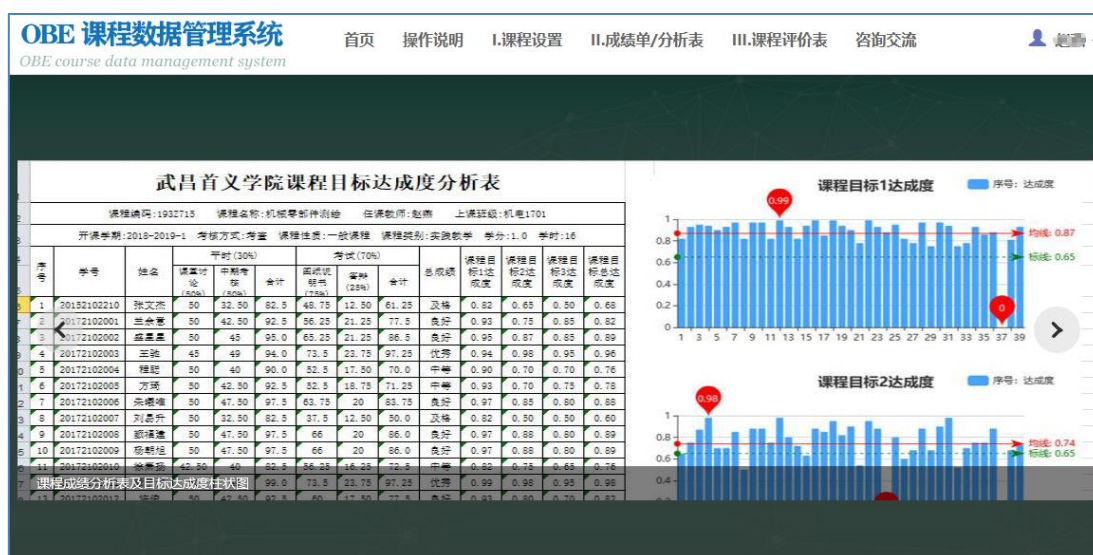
OBE 课程数据管理系统
OBE course data management system

首页 操作说明 I.课程设置 II.成绩单/分析表 III.课程评价表 咨询交流

武昌首义学院课程目标达成度分析表

课程编码:1932715 课程名称:机械零部件测绘 任课教师:赵燕 上课班级:机电1701

开课学期:2018-2019-1 考核方式:考查 课程性质:一般课程 课程类别:实践教学 学分:1.0 学时:16

| 序号 | 学号 | 姓名 | 课堂讨论(50%) | 中期考核(50%) | 合计 | 图纸识明号(75%) | 答辩(25%) | 合计 | 总成绩 | 课程目标1达成度 | 课程目标2达成度 | 课程目标3达成度 | 课程总达成度 |
|---|---|---|---|---|---|---|---|---|---|---|---|---|---|
| 1 | 20152102210 | 张文杰 | 50 | 32.50 | 82.5 | 48.75 | 12.50 | 61.25 | 及格 | 0.82 | 0.65 | 0.50 | 0.68 |
| 2 | 20172102001 | 兰余意 | 50 | 42.50 | 92.5 | 56.25 | 21.25 | 77.5 | 良好 | 0.93 | 0.75 | 0.85 | 0.82 |
| 3 | 20172102002 | 盛星星 | 50 | 45 | 95.0 | 65.25 | 21.25 | 86.5 | 良好 | 0.95 | 0.87 | 0.85 | 0.89 |
| 4 | 20172102003 | 王驰 | 45 | 49 | 94.0 | 73.5 | 23.75 | 97.25 | 优秀 | 0.94 | 0.98 | 0.95 | 0.96 |
| 5 | 20172102004 | 雅昭 | 50 | 40 | 90.0 | 52.5 | 17.50 | 70.0 | 中等 | 0.90 | 0.70 | 0.70 | 0.76 |
| 6 | 20172102005 | 方琦 | 50 | 42.50 | 92.5 | 52.5 | 18.75 | 71.25 | 中等 | 0.93 | 0.70 | 0.75 | 0.78 |
| 7 | 20172102006 | 朱娜唯 | 50 | 47.50 | 97.5 | 63.75 | 20 | 83.75 | 良好 | 0.97 | 0.85 | 0.80 | 0.88 |
| 8 | 20172102007 | 刘晏升 | 50 | 32.50 | 82.5 | 37.5 | 12.50 | 50.0 | 及格 | 0.82 | 0.50 | 0.50 | 0.60 |
| 9 | 20172102008 | 蔡福建 | 50 | 47.50 | 97.5 | 66 | 20 | 86.0 | 良好 | 0.97 | 0.88 | 0.80 | 0.89 |
| 10 | 20172102009 | 杨畔祖 | 50 | 47.50 | 97.5 | 66 | 20 | 86.0 | 良好 | 0.97 | 0.88 | 0.80 | 0.89 |
| 11 | 20172102010 | 徐景扬 | 42.50 | 40 | 82.5 | 56.25 | 16.25 | 72.5 | 中等 | 0.82 | 0.75 | 0.65 | 0.76 |

课程成绩分析表及目标达成度柱状图

课程目标1达成度 序号:达成度
0.99
均线: 0.87
标线: 0.65
0
1 3 5 7 9 11 13 15 17 19 21 23 25 27 29 31 33 35 37 39

课程目标2达成度 序号:达成度
0.98
均线: 0.74
标线: 0.65